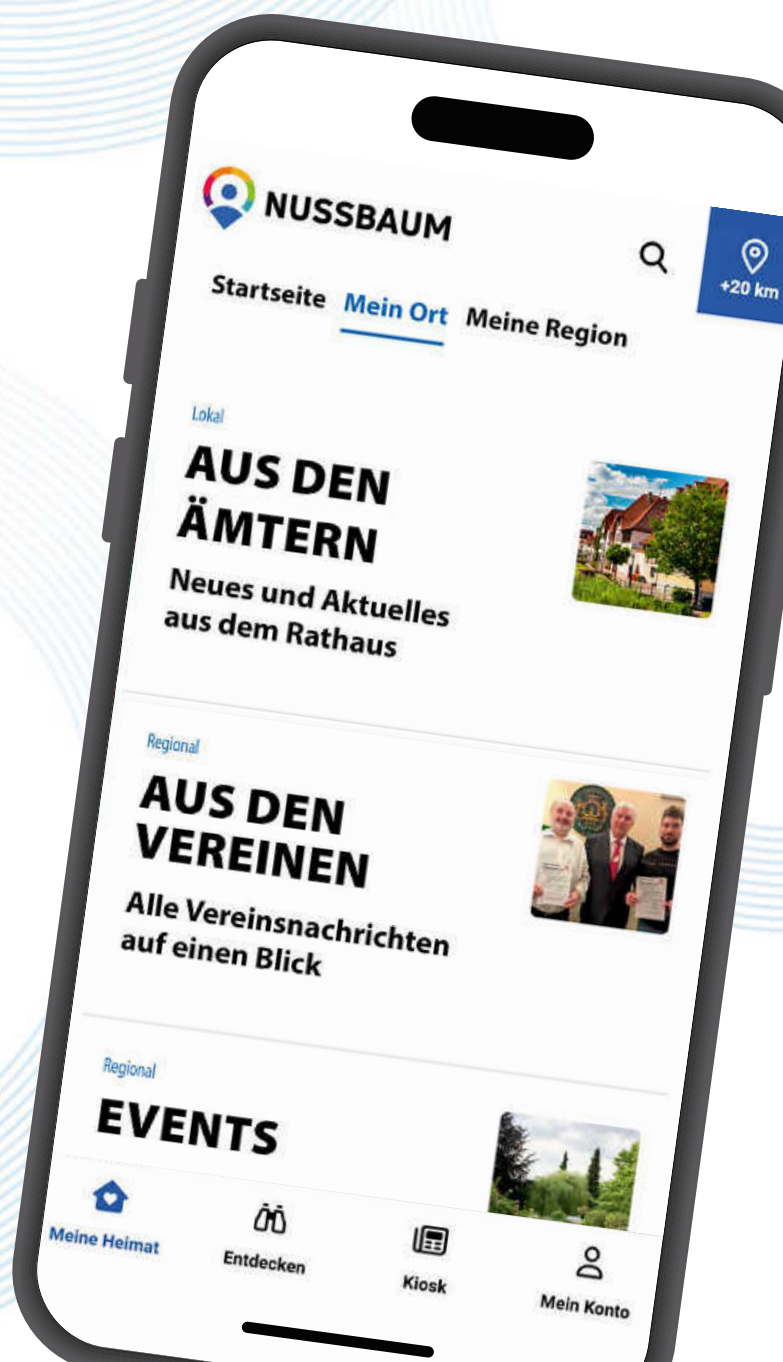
NUSSBAUM

+20 km

Startseite Mein Ort Meine Region

Lokal

AUS DEN ÄMTERN

Neues und Aktuelles aus dem Rathaus

Regional

AUS DEN VEREINEN

Alle Vereinsnachrichten auf einen Blick

Regional

EVENTS

Meine Heimat Entdecken Kiosk Mein Konto